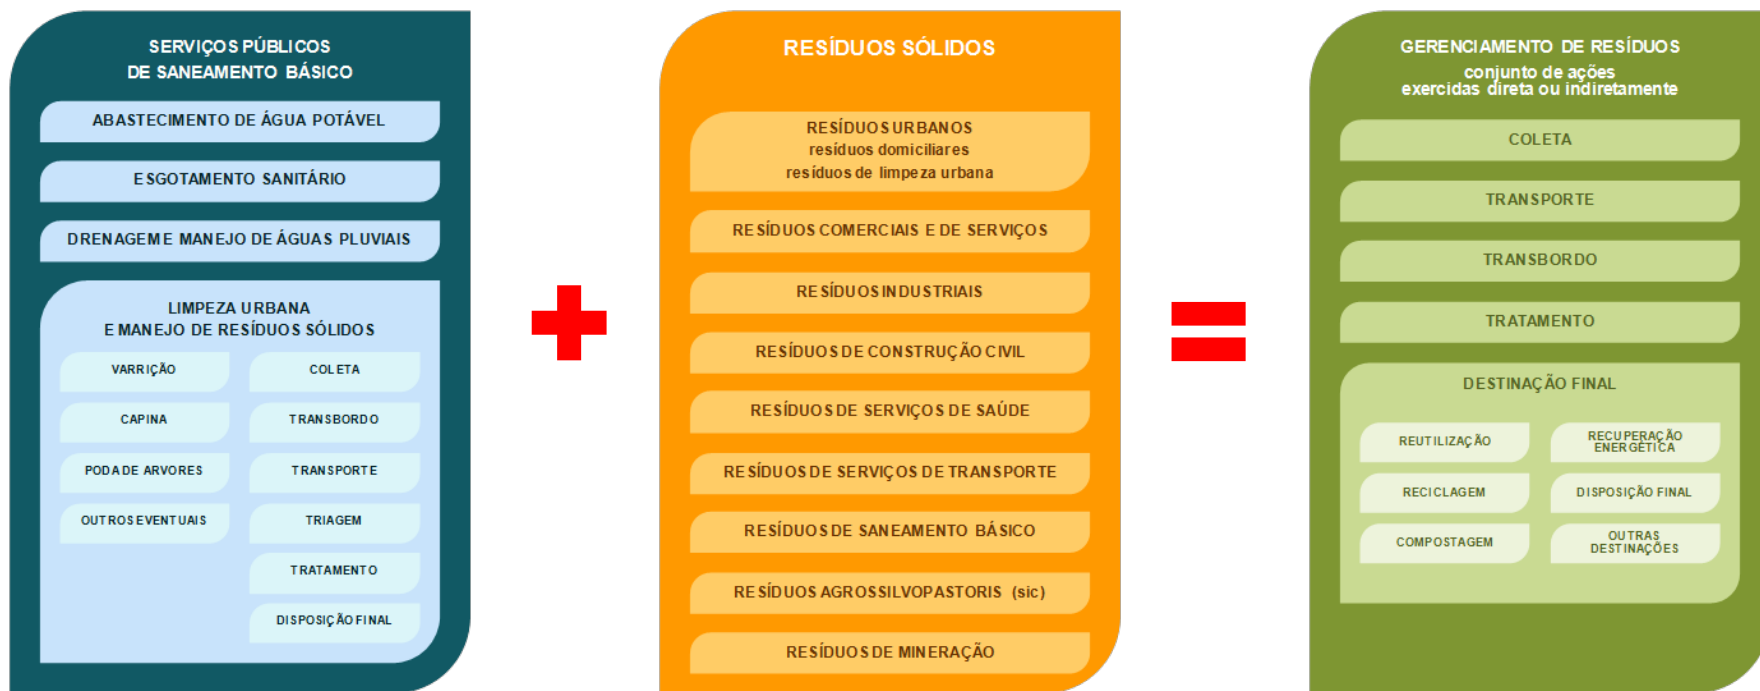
SERVIÇOS PÚBLICOS DE SANEAMENTO BÁSICO

ABASTECIMENTO DE ÁGUA POTÁVEL

ESGOTAMENTO SANITÁRIO

DRENAGEM E MANEJO DE ÁGUAS PLUVIAIS

LIMPEZA URBANA E MANEJO DE RESÍDUOS SÓLIDOS

VARRIÇÃO

COLETA

CAPINA

TRANSBORDO

PODA DE ARVORES

TRANSPORTE

OUTROS EVENTUAIS

TRIAGEM

TRATAMENTO

DISPOSIÇÃO FINAL

RESÍDUOS SÓLIDOS

RESÍDUOS URBANOS
resíduos domiciliares
resíduos de limpeza urbana

RESÍDUOS COMERCIAIS E DE SERVIÇOS

RESÍDUOS INDUSTRIAIS

RESÍDUOS DE CONSTRUÇÃO CIVIL

RESÍDUOS DE SERVIÇOS DE SAÚDE

RESÍDUOS DE SERVIÇOS DE TRANSPORTE

RESÍDUOS DE SANEAMENTO BÁSICO

RESÍDUOS AGROSSILVOPASTORIS (sic)

RESÍDUOS DE MINERAÇÃO

GERENCIAMENTO DE RESÍDUOS
conjunto de ações exercidas direta ou indiretamente

COLETA

TRANSPORTE

TRANSBORDO

TRATAMENTO

DESTINAÇÃO FINAL

REUTILIZAÇÃO

RECUPERAÇÃO ENERGÉTICA

RECICLAGEM

DISPOSIÇÃO FINAL

COMPOSTAGEM

OUTRAS DESTINAÇÕES